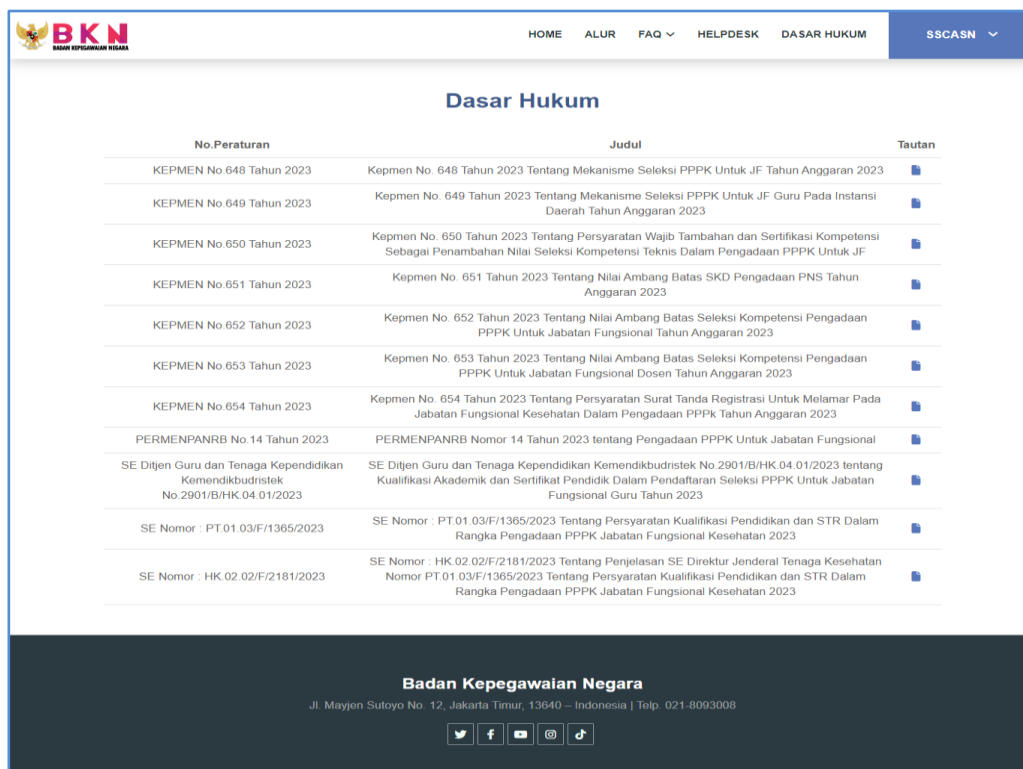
BKN
BADAN KEPEGAWAIAN NEGARA

HOME ALUR FAQ HELPDESK DASAR HUKUM SSCASN

Dasar Hukum

| No.Peraturan | Judul | Tautan |
|---|---|---|
| KEPMEN No.648 Tahun 2023 | Kepmen No. 648 Tahun 2023 Tentang Mekanisme Seleksi PPPK Untuk JF Tahun Anggaran 2023 | |
| KEPMEN No.649 Tahun 2023 | Kepmen No. 649 Tahun 2023 Tentang Mekanisme Seleksi PPPK Untuk JF Guru Pada Instansi Daerah Tahun Anggaran 2023 | |
| KEPMEN No.650 Tahun 2023 | Kepmen No. 650 Tahun 2023 Tentang Persyaratan Wajib Tambahan dan Sertifikasi Kompetensi Sebagai Penambahan Nilai Seleksi Kompetensi Teknis Dalam Pengadaan PPPK Untuk JF | |
| KEPMEN No.651 Tahun 2023 | Kepmen No. 651 Tahun 2023 Tentang Nilai Ambang Batas SKD Pengadaan PNS Tahun Anggaran 2023 | |
| KEPMEN No.652 Tahun 2023 | Kepmen No. 652 Tahun 2023 Tentang Nilai Ambang Batas Seleksi Kompetensi Pengadaan PPPK Untuk Jabatan Fungsional Tahun Anggaran 2023 | |
| KEPMEN No.653 Tahun 2023 | Kepmen No. 653 Tahun 2023 Tentang Nilai Ambang Batas Seleksi Kompetensi Pengadaan PPPK Untuk Jabatan Fungsional Dosen Tahun Anggaran 2023 | |
| KEPMEN No.654 Tahun 2023 | Kepmen No. 654 Tahun 2023 Tentang Persyaratan Surat Tanda Registrasi Untuk Melamar Pada Jabatan Fungsional Kesehatan Dalam Pengadaan PPPk Tahun Anggaran 2023 | |
| PERMENPANRB No.14 Tahun 2023 | PERMENPANRB Nomor 14 Tahun 2023 tentang Pengadaan PPPK Untuk Jabatan Fungsional | |
| SE Ditjen Guru dan Tenaga Kependidikan Kemendikbudristek No.2901/B/HK.04.01/2023 | SE Ditjen Guru dan Tenaga Kependidikan Kemendikbudristek No.2901/B/HK.04.01/2023 tentang Kualifikasi Akademik dan Sertifikat Pendidik Dalam Pendaftaran Seleksi PPPK Untuk Jabatan Fungsional Guru Tahun 2023 | |
| SE Nomor : PT.01.03/F/1365/2023 | SE Nomor : PT.01.03/F/1365/2023 Tentang Persyaratan Kualifikasi Pendidikan dan STR Dalam Rangka Pengadaan PPPK Jabatan Fungsional Kesehatan 2023 | |
| SE Nomor : HK.02.02/F/2181/2023 | SE Nomor : HK.02.02/F/2181/2023 Tentang Penjelasan SE Direktur Jenderal Tenaga Kesehatan Nomor PT.01.03/F/1365/2023 Tentang Persyaratan Kualifikasi Pendidikan dan STR Dalam Rangka Pengadaan PPPK Jabatan Fungsional Kesehatan 2023 | |

Badan Kepegawaian Negara
Jl. Mayjen Sutoyo No. 12, Jakarta Timur, 13640 – Indonesia | Telp. 021-8093008